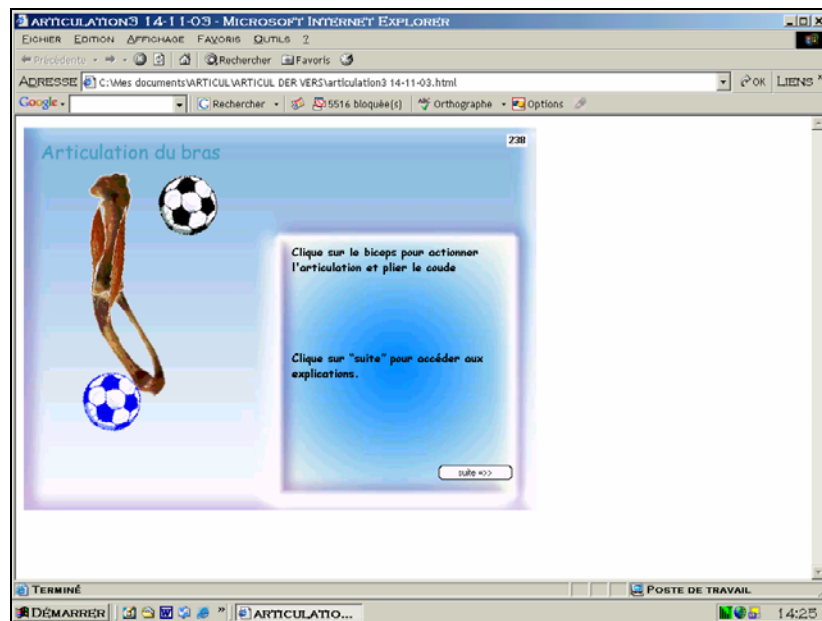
ARTICULATION3 14-11-03 - MICROSOFT INTERNET EXPLORER

FICHIER EDITION AFFICHAGE FAVORIS OUTILS ?

Précédente Rechercher Favoris

ADRESSE C:\Mes documents\ARTICUL\ARTICUL DER VERS\articulation3 14-11-03.html OK LIENS

Google Rechercher 5516 bloquée(s) Orthographe Options

Articulation du bras

238

Clique sur le biceps pour actionner l'articulation et plier le coude

Clique sur "suite" pour accéder aux explications.

suite =>>

TERMINÉ

POSTE DE TRAVAIL

DÉMARRER ARTICULATIO...

14:25